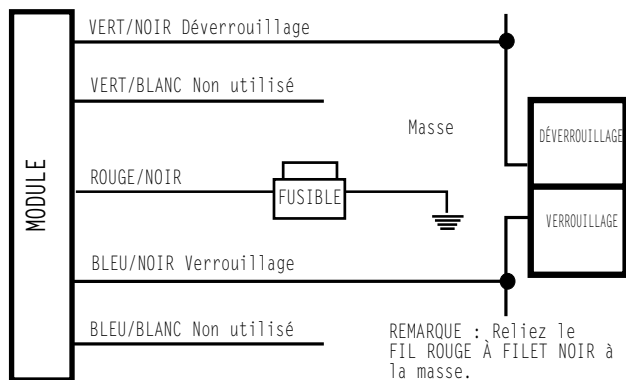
MODULE

VERT/NOIR Déverrouillage

VERT/BLANC Non utilisé

ROUGE/NOIR

FUSIBLE

BLEU/NOIR Verrouillage

BLEU/BLANC Non utilisé

Masse

DÉVERROUILLAGE

VERROUILLAGE

REMARQUE : Reliez le FIL ROUGE À FILET NOIR à la masse.